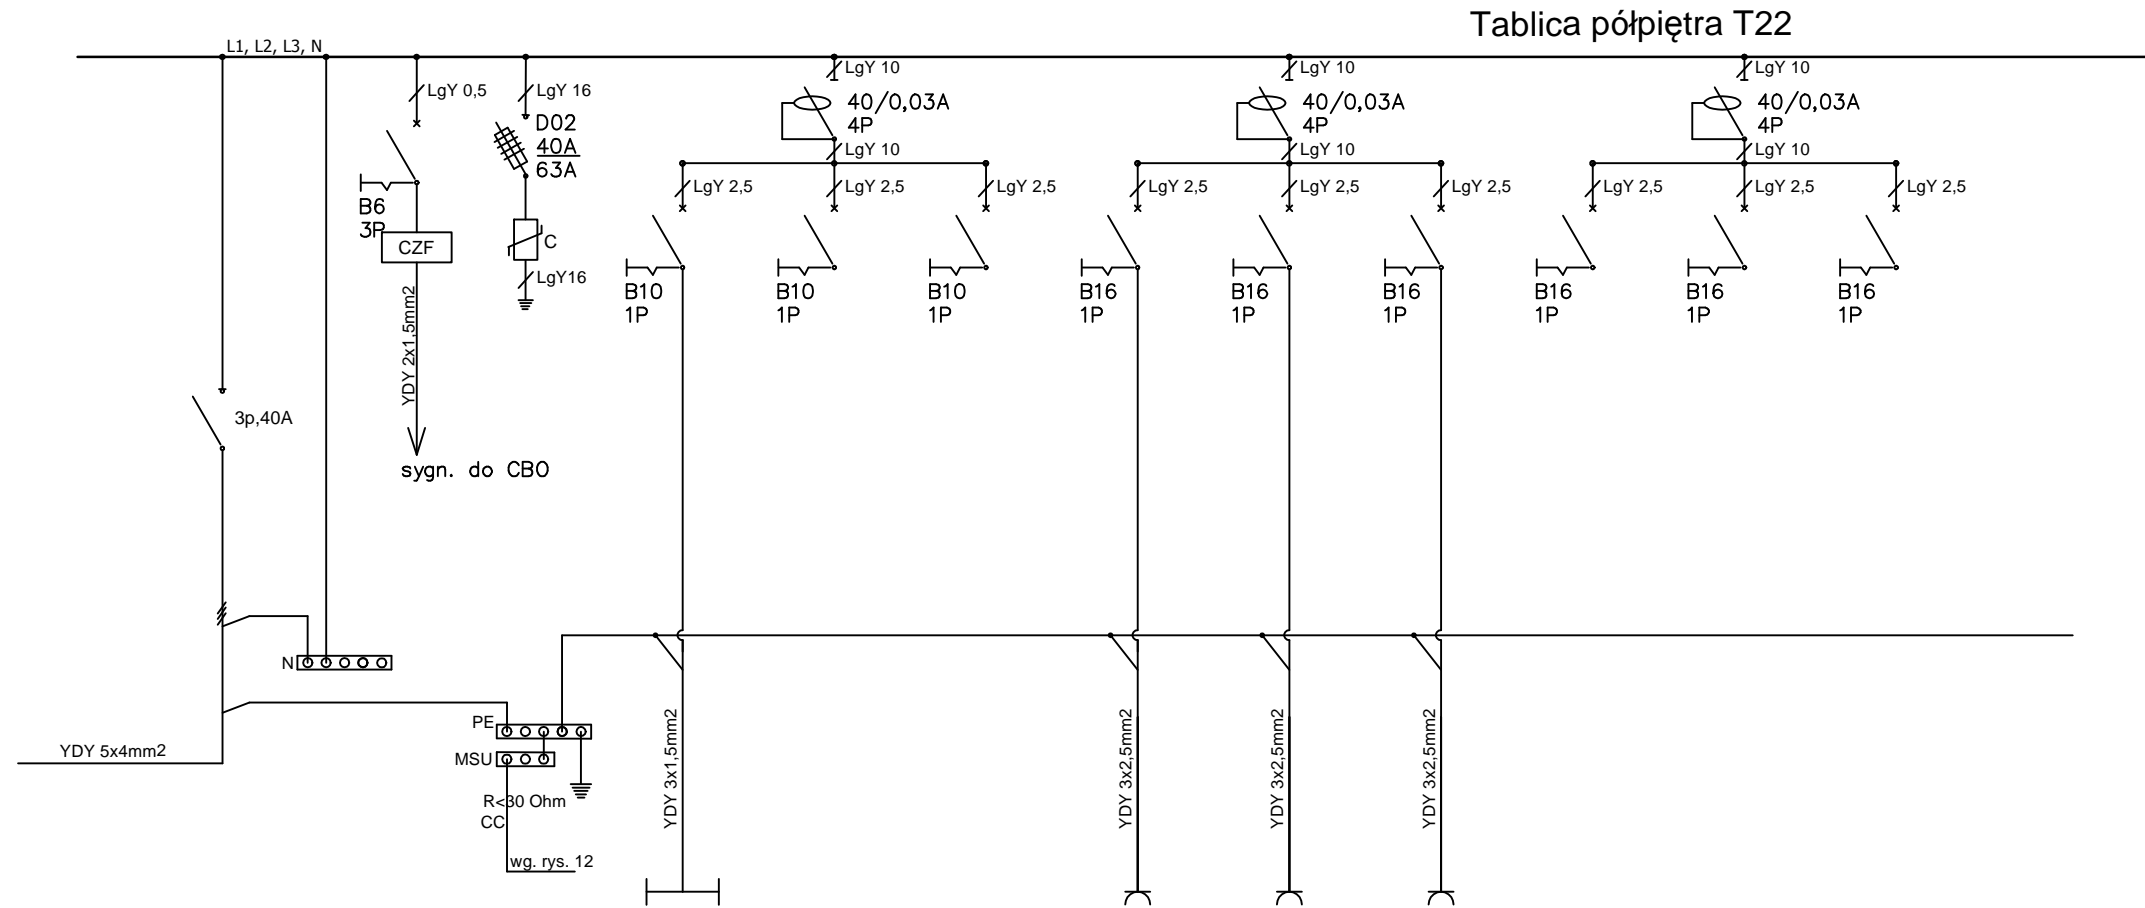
Tablica półpiętra T22

L1, L2, L3, N

LgY 0,5

LgY 16

D02
40A
63A

C

LgY16

B6
3P

CZF

YDY 2x1,5mm2

sygn. do CBO

3p,40A

LgY 10
40/0,03A
4P
LgY 10

LgY 2,5
LgY 2,5
LgY 2,5

B10
1P
B10
1P
B10
1P

LgY 10
40/0,03A
4P
LgY 10

LgY 2,5
LgY 2,5
LgY 2,5

B16
1P
B16
1P
B16
1P

LgY 10
40/0,03A
4P
LgY 10

LgY 2,5
LgY 2,5
LgY 2,5

B16
1P
B16
1P
B16
1P

N

PE

MSU

YDY 5x4mm2

R<30 Ohm
CC

wg. rys. 12

YDY 3x1,5mm2

YDY 3x2,5mm2

YDY 3x2,5mm2

YDY 3x2,5mm2